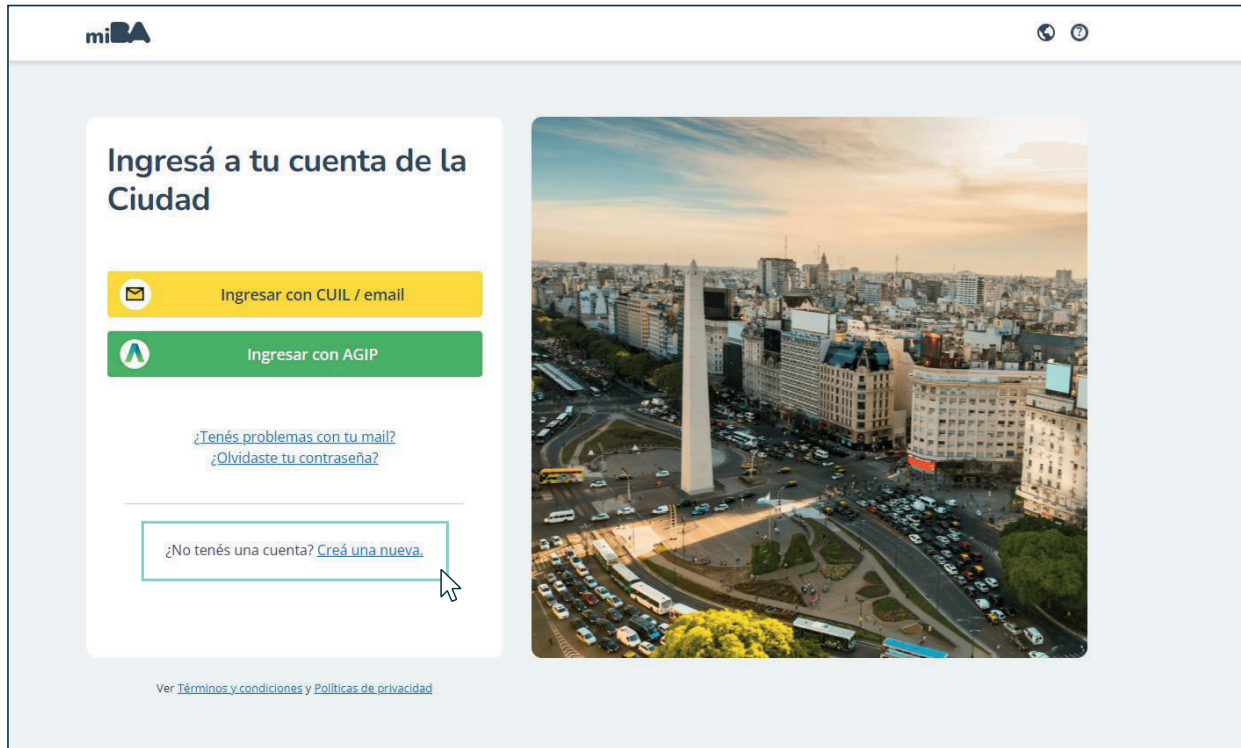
miBA

Ingresá a tu cuenta de la Ciudad

Ingresar con CUIL / email

Ingresar con AGIP

¿Tenés problemas con tu mail?
¿Olvidaste tu contraseña?

¿No tenés una cuenta? Creá una nueva.

Ver Términos y condiciones y Políticas de privacidad